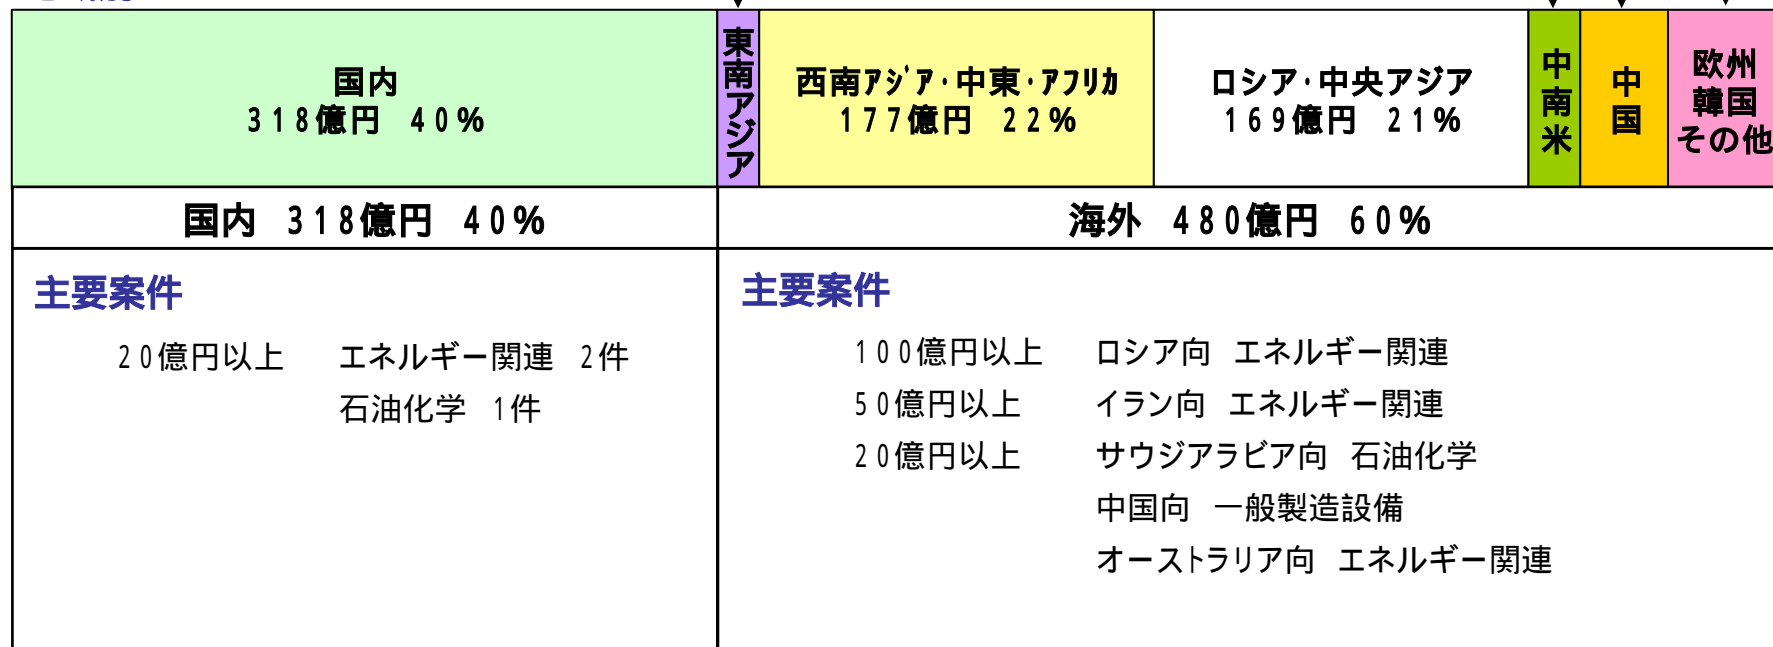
| 国内 318億円 40% | 東南アジア | 西南アジア・中東・アフリカ 177億円 22% | ロシア・中央アジア 169億円 21% | 中南米 | 中国 | 欧州 韓国 その他 |
|---|---|---|---|---|---|---|

| 国内 318億円 40% | 海外 480億円 60% |
|---|---|

主要案件

20億円以上　エネルギー関連　2件
石油化学　1件

主要案件

100億円以上　ロシア向　エネルギー関連
50億円以上　イラン向　エネルギー関連
20億円以上　サウジアラビア向　石油化学
中国向　一般製造設備
オーストラリア向　エネルギー関連